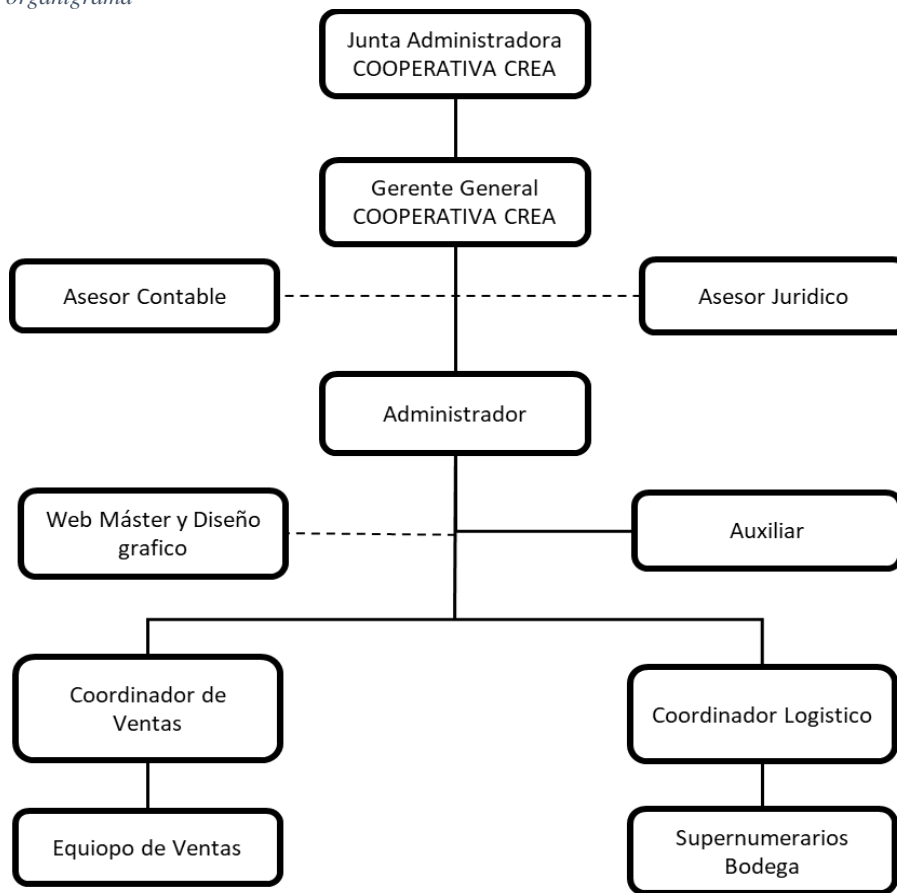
organigrama

Junta Administradora COOPERATIVA CREA

Gerente General COOPERATIVA CREA

Asesor Contable

Asesor Juridico

Administrador

Web Máster y Diseño grafico

Auxiliar

Coordinador de Ventas

Coordinador Logistico

Equiopo de Ventas

Supernumerarios Bodega